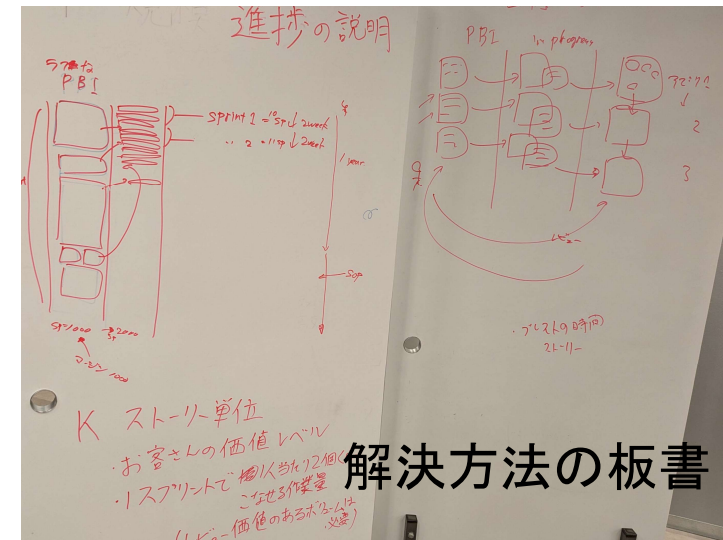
進捗の説明

ラフ見積
PBI

sprint 1 = 10sp ↓ 2week
〃 2 = 11sp ↓ 2week

1year

Sep

SP/1000 → 2000 St

マージン 1000

PBI
in progress

アイテム

2

3

レビュー

・ブレストの時間
ストーリー

K ストーリー単位
・お客さんの価値レベル
・1スプリントで 個人当たり2個くらい こなせる作業量
(レビュー価値のあるボリュームは必要)

解決方法の板書